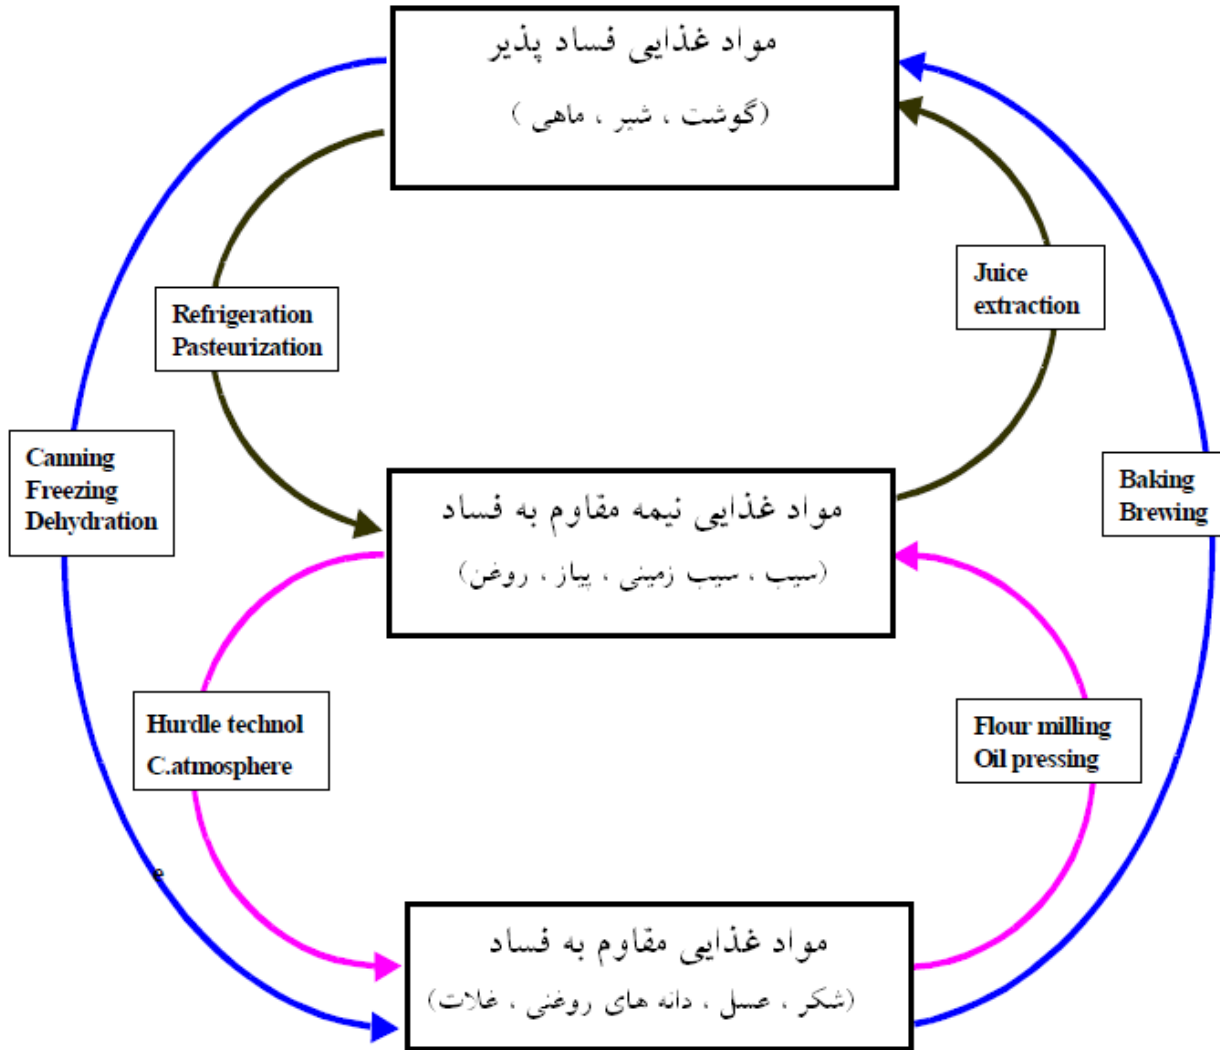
مواد غذایی فساد پذیر
(گوشت ، شیر ، ماهی )

Juice extraction

Refrigeration
Pasteurization

Canning
Freezing
Dehydration

Baking
Brewing

مواد غذایی نیمه مقاوم به فساد
(سیب ، سیب زمینی ، پیاز ، روغن)

Hurdle technol
C.atmosphere

Flour milling
Oil pressing

مواد غذایی مقاوم به فساد
(شکر ، عسل ، دانه های روغنی ، غلات)